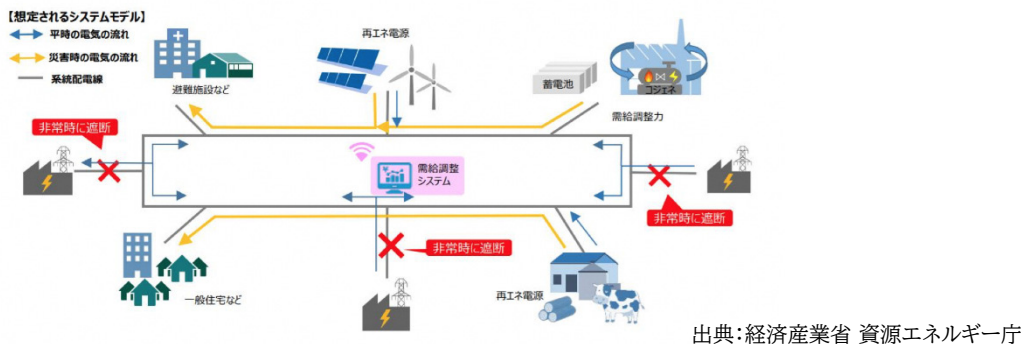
【想定されるシステムモデル】
平時の電気の流れ
災害時の電気の流れ
系統配電線

再エネ電源

蓄電池

コジェネ

需給調整力

避難施設など

非常時に遮断

需給調整システム

非常時に遮断

非常時に遮断

一般住宅など

再エネ電源

出典:経済産業省 資源エネルギー庁